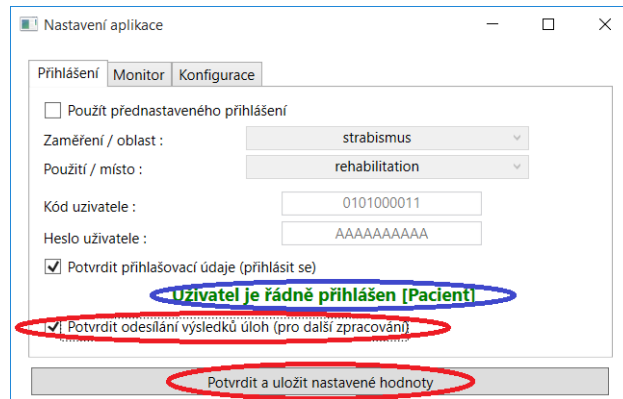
Nastavení aplikace

Přihlášení | Monitor | Konfigurace

Použít přednastaveného přihlášení

Zaměření / oblast : strabismus

Použití / místo : rehabilitation

Kód uživatele : 0101000011

Heslo uživatele : AAAAAAAAAA

Potvrdit přihlašovací údaje (přihlásit se)

Uživatel je řádně přihlášen [Pacient]

Potvrdit odesílání výsledků úloh (pro další zpracování)

Potvrdit a uložit nastavené hodnoty